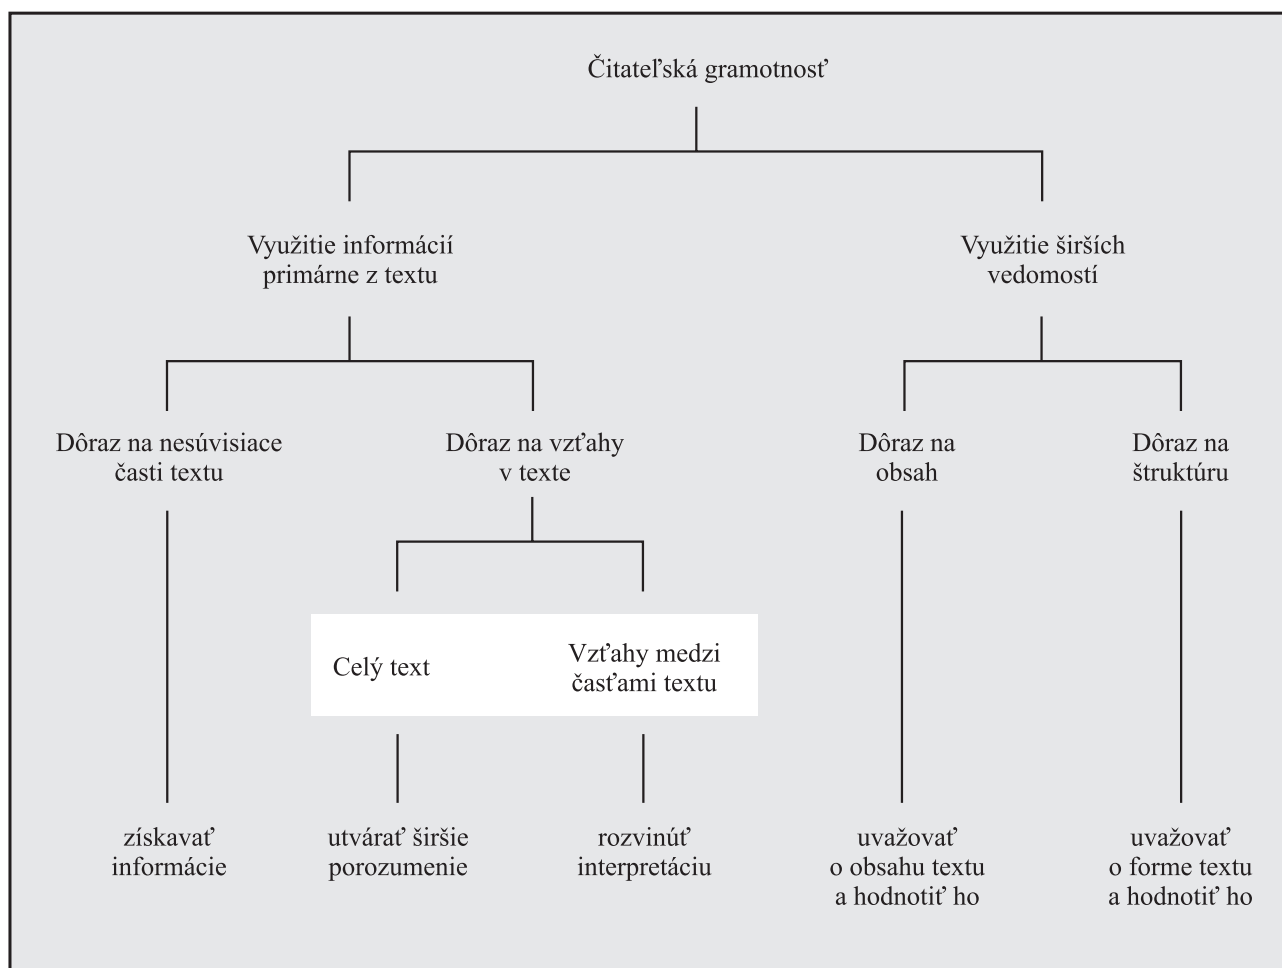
Čitateľská gramotnosť

Využitie informácií primárne z textu

Využitie širších vedomostí

Dôraz na nesúvisiace časti textu

Dôraz na vzťahy v texte

Dôraz na obsah

Dôraz na štruktúru

Celý text

Vzťahy medzi časťami textu

získavať informácie

utvárať širšie porozumenie

rozvinúť interpretáciu

uvažovať o obsahu textu a hodnotiť ho

uvažovať o forme textu a hodnotiť ho